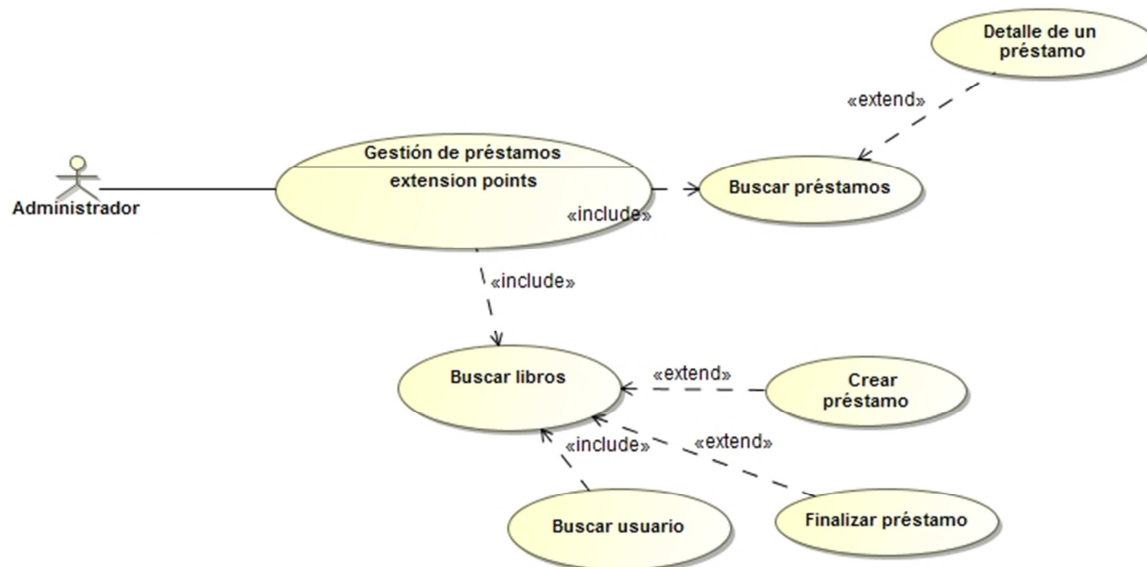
Detalle de un préstamo

«extend»

Administrador

Gestión de préstamos

extension points

«include»

Buscar préstamos

«include»

Buscar libros

«extend»

Crear préstamo

«include»

«extend»

Buscar usuario

Finalizar préstamo